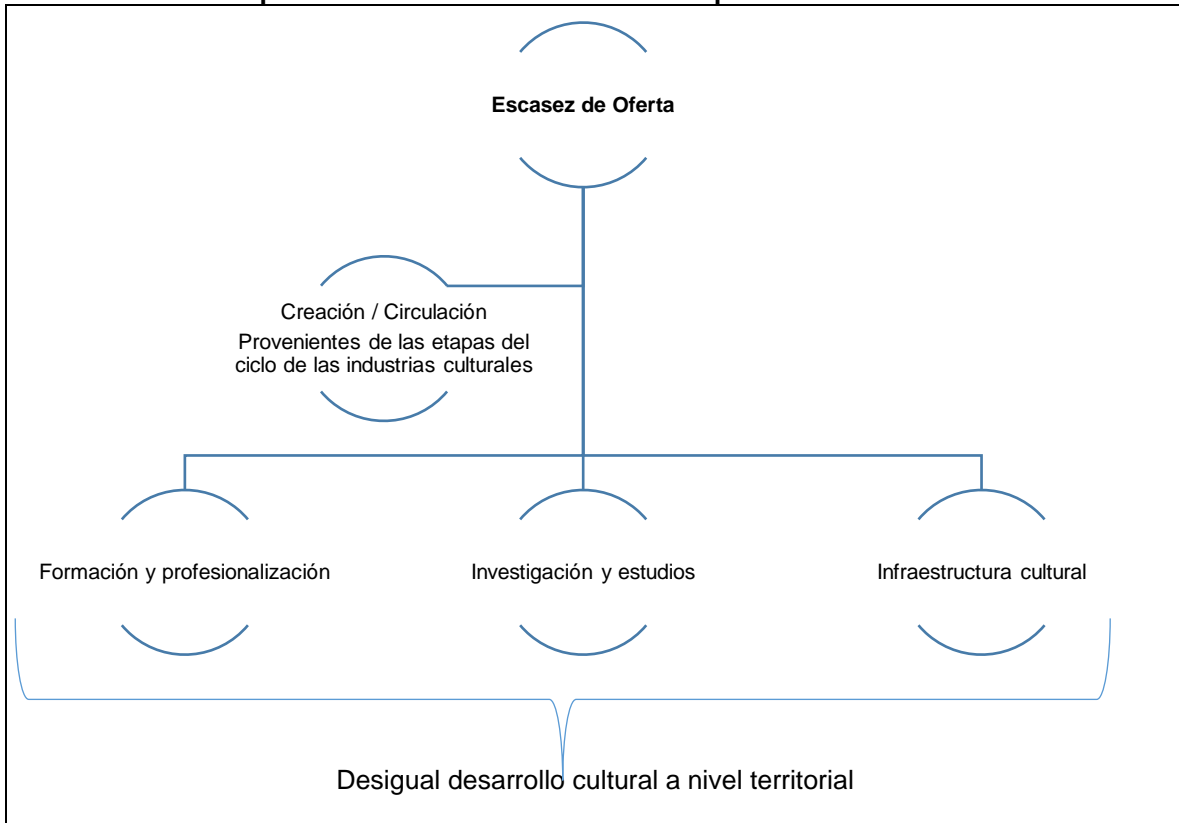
Escasez de Oferta

Creación / Circulación
Provenientes de las etapas del ciclo de las industrias culturales

Formación y profesionalización

Investigación y estudios

Infraestructura cultural

Desigual desarrollo cultural a nivel territorial